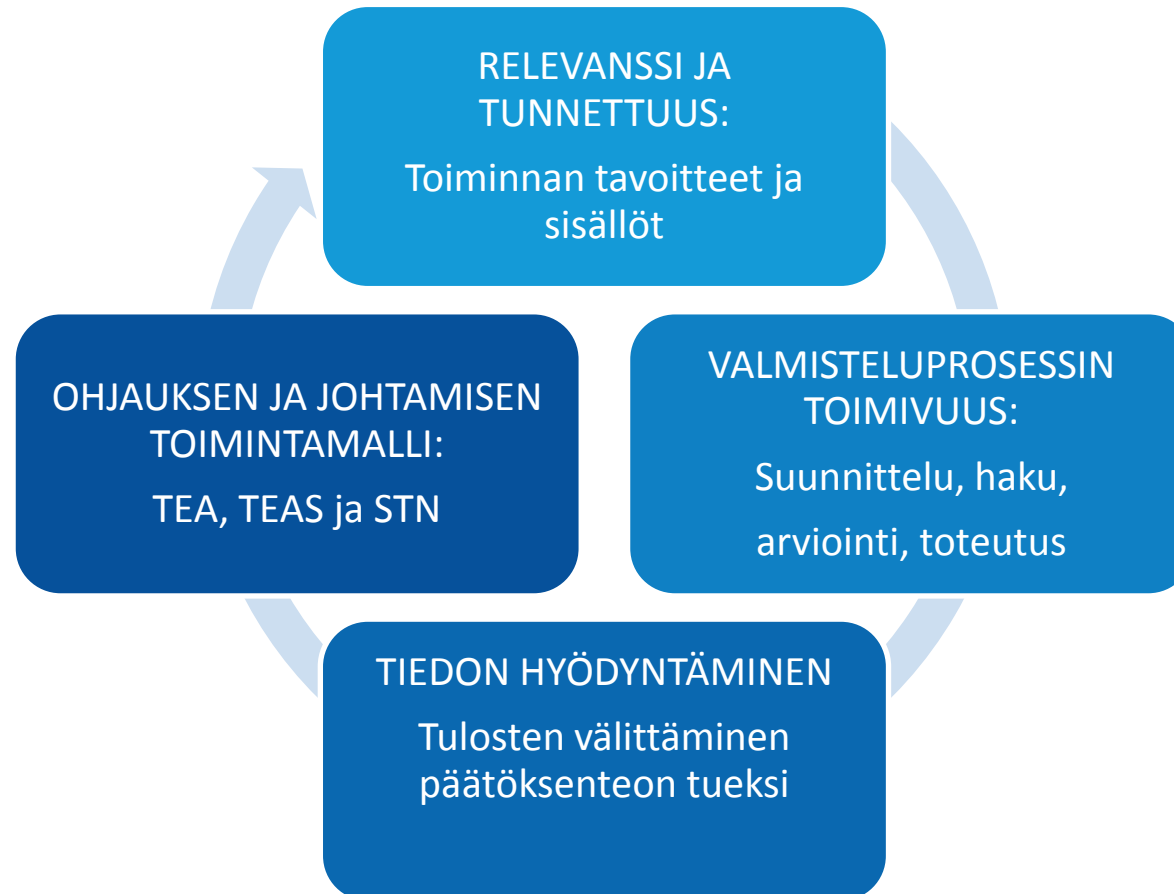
RELEVANSSI JA TUNNETTUUS:

Toiminnan tavoitteet ja sisällöt

VALMISTELUPROSESSIN TOIMIVUUS:

Suunnittelu, haku,

arviointi, toteutus

TIEDON HYÖDYNTÄMINEN

Tulosten välittäminen päätöksenteon tueksi

OHJAUKSEN JA JOHTAMISEN TOIMINTAMALLI:

TEA, TEAS ja STN